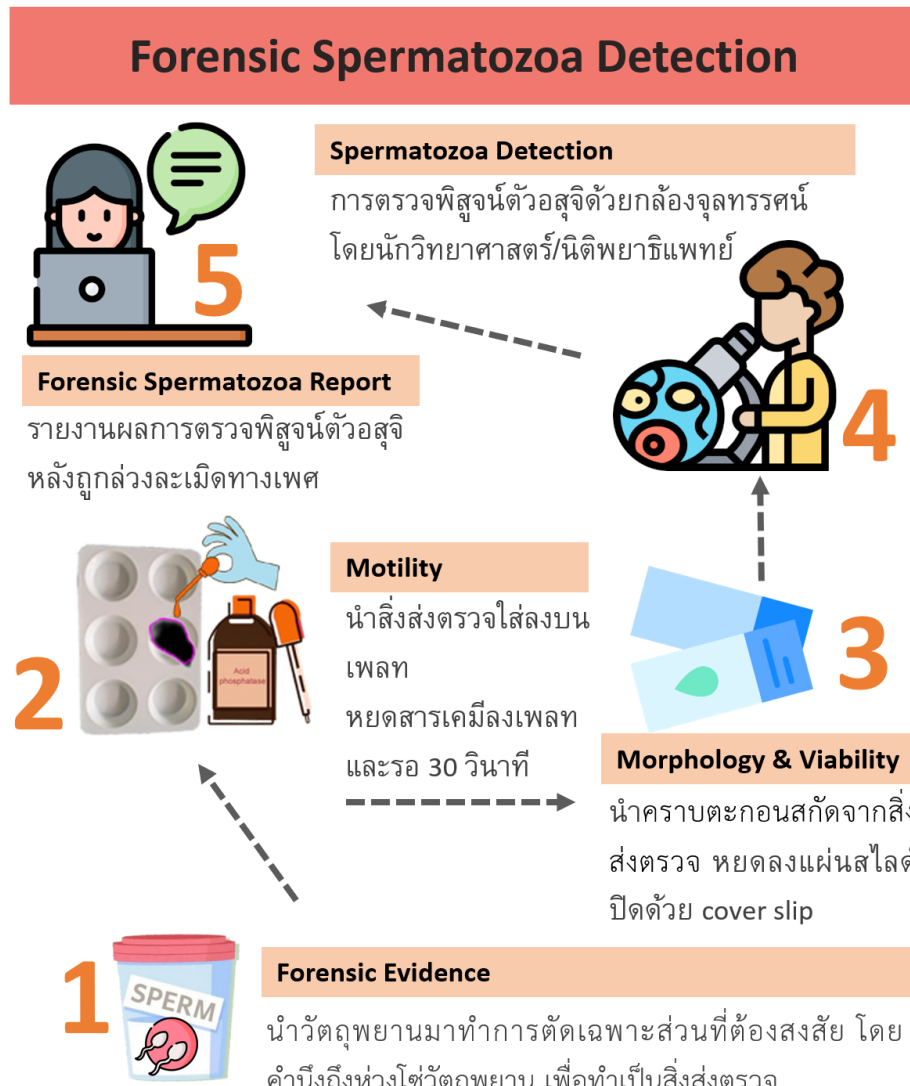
Forensic Spermatozoa Detection

Spermatozoa Detection

การตรวจพิสูจน์ตัวอสุจิด้วยกล้องจุลทรรศน์ โดยนักวิทยาศาสตร์/นิติพยาธิแพทย์

5

Forensic Spermatozoa Report

รายงานผลการตรวจพิสูจน์ตัวอสุจิ หลังถูกล่วงละเมิดทางเพศ

4

Motility

นำสิ่งส่งตรวจใส่ลงบนเพลท

หยดสารเคมีลงเพลท

และรอ 30 วินาที

Acid phosphatase

2

3

Morphology & Viability

นำคราบตะกอนสกัดจากสิ่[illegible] ส่งตรวจ หยดลงแผ่นสไลด์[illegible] ปิดด้วย cover slip

1

SPERM

Forensic Evidence

นำวัตถุพยานมาทำการตัดเฉพาะส่วนที่ต้องสงสัย โดย คำนึงถึงห่วงโซ่วัตถุพยาน เพื่อทำเป็นสิ่งส่งตรวจ